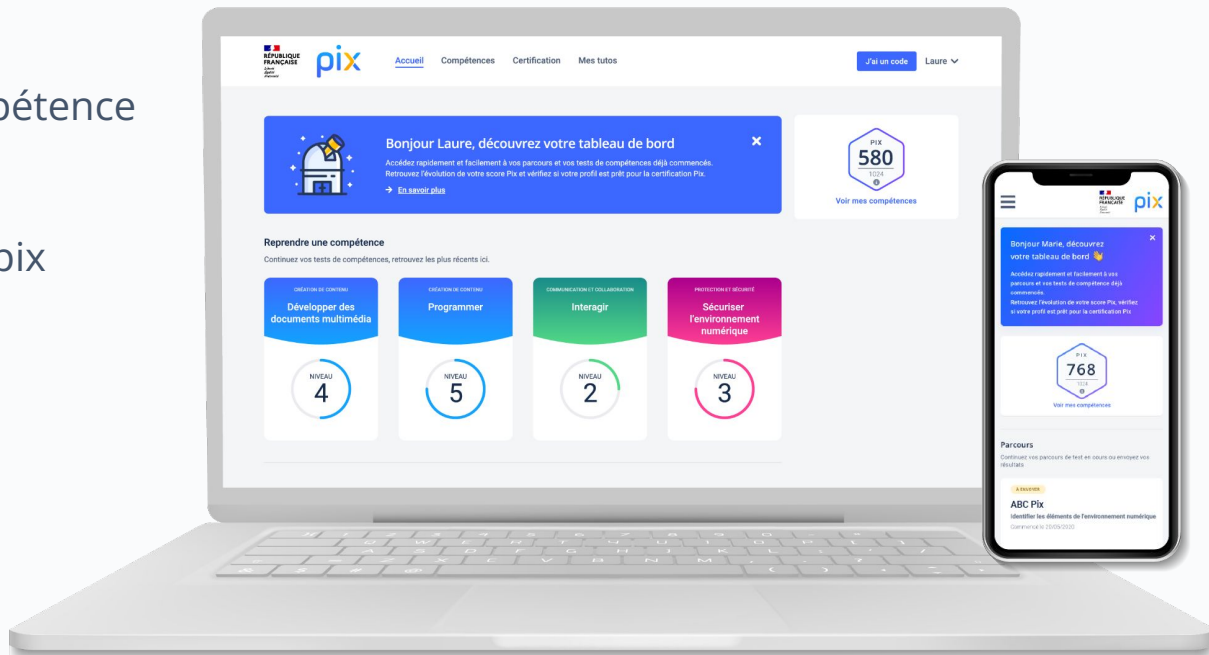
pétence

pix

RÉPUBLIQUE FRANÇAISE

pix

Accueil Compétences Certification Mes tutos

J'ai un code Laure

Bonjour Laure, découvrez votre tableau de bord

Accédez rapidement et facilement à vos parcours et vos tests de compétences déjà commencés. Retrouvez l'évolution de votre score Pix et vérifiez si votre profil est prêt pour la certification Pix.

→ En savoir plus

PIX
580
1024

Voir mes compétences

Reprendre une compétence

Continuez vos tests de compétences, retrouvez les plus récents ici.

CRÉATION DE CONTENU
Développer des documents multimédia
NIVEAU
4

CRÉATION DE CONTENU
Programmer
NIVEAU
5

COMMUNICATION ET COLLABORATION
Interagir
NIVEAU
2

PROTECTION ET SÉCURITÉ
Sécuriser l'environnement numérique
NIVEAU
3

RÉPUBLIQUE FRANÇAISE

pix

Bonjour Marie, découvrez votre tableau de bord

Accédez rapidement et facilement à vos parcours et vos tests de compétence déjà commencés.
Retrouvez l'évolution de votre score Pix, vérifiez si votre profil est prêt pour la certification Pix

PIX
768
1024

Voir mes compétences

Parcours

Continuez vos parcours de test en cours ou envoyez vos résultats

À ENVOYER
ABC Pix
Identifier les éléments de l'environnement numérique
Commencé le 20/05/2020